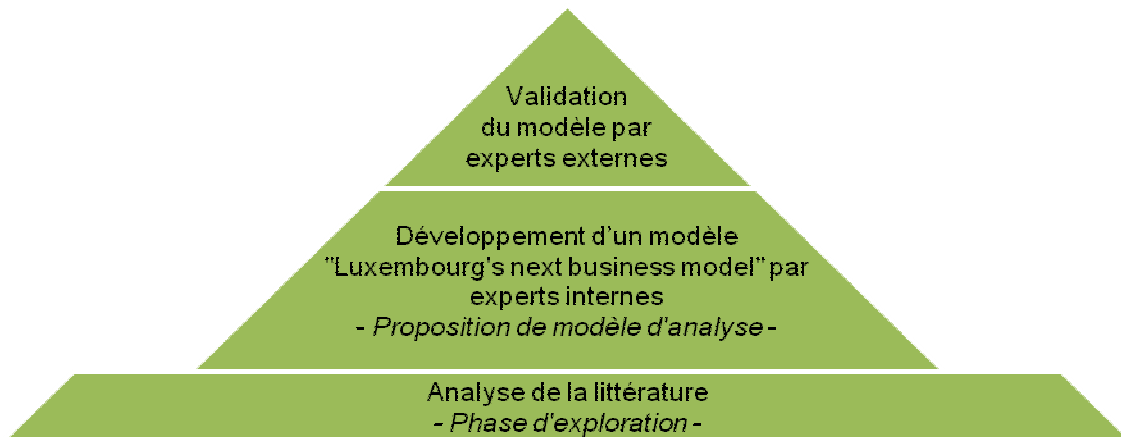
Validation du modèle par experts externes

Développement d'un modèle "Luxembourg's next business model" par experts internes
- Proposition de modèle d'analyse -

Analyse de la littérature
- Phase d'exploration -